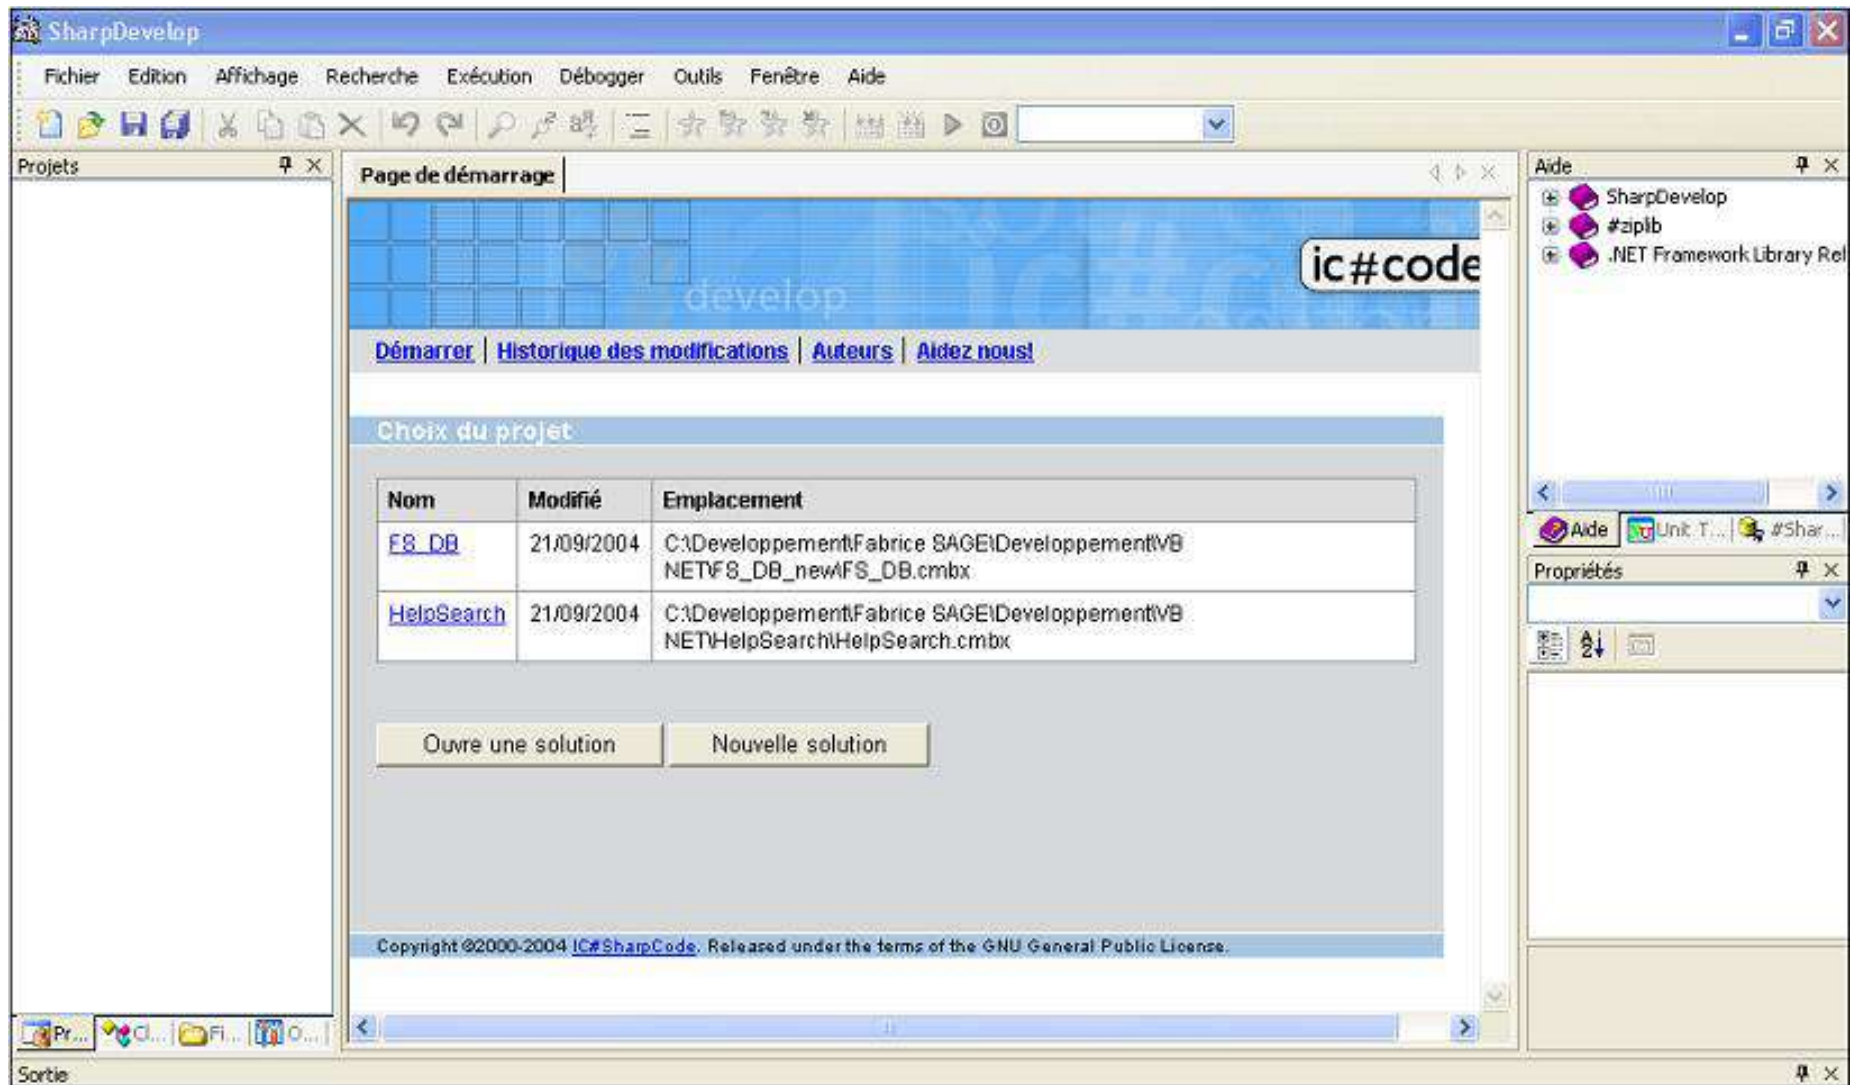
SharpDevelop

Fichier Edition Affichage Recherche Exécution Débogger Outils Fenêtre Aide

Projets

Page de démarrage

develop

ic#code

Démarrer | Historique des modifications | Auteurs | Aidez nous!

Choix du projet

| Nom | Modifié | Emplacement |
|---|---|---|
| FS_DB | 21/09/2004 | C:\Developpement\Fabrice SAGE\Developpement\VB NET\FS_DB_new\FS_DB.cmbx |
| HelpSearch | 21/09/2004 | C:\Developpement\Fabrice SAGE\Developpement\VB NET\HelpSearch\HelpSearch.cmbx |

Ouvre une solution Nouvelle solution

Copyright ©2000-2004 IC#SharpCode. Released under the terms of the GNU General Public License.

Aide

SharpDevelop
#ziplib
.NET Framework Library Rel

Aide Unit T... #Shar...

Propriétés

Pr... Cl... Fi... O...

Sortie